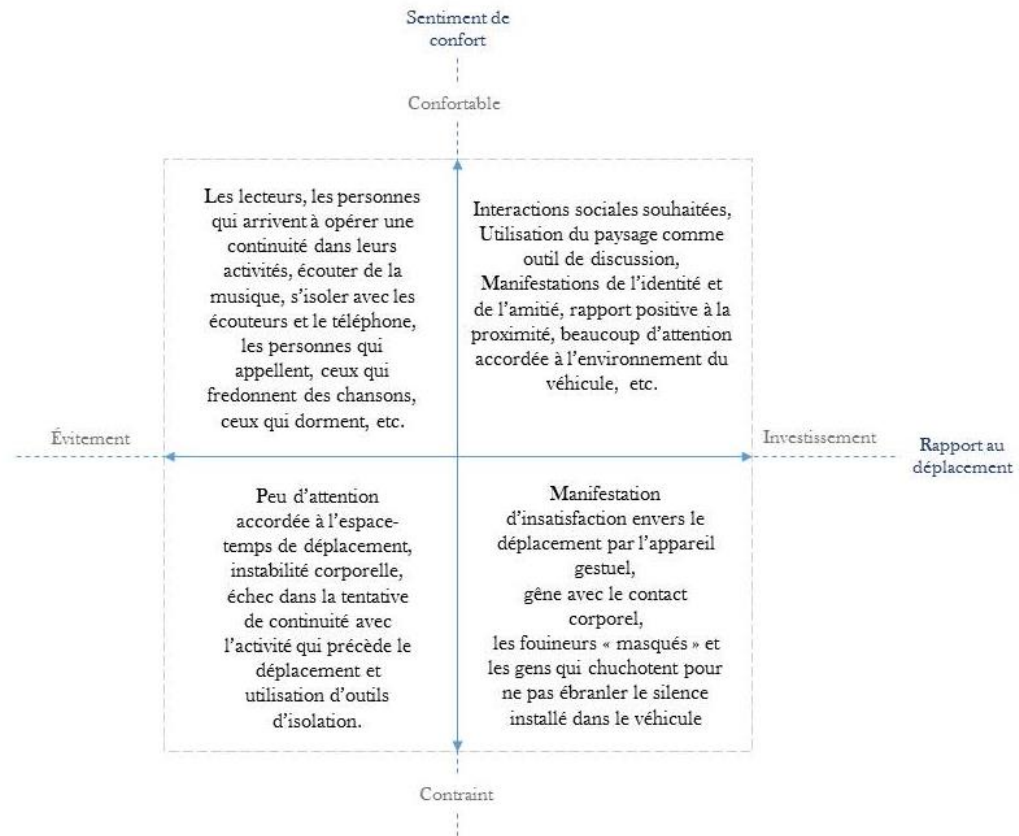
Sentiment de confort

Confortable

Les lecteurs, les personnes qui arrivent à opérer une continuité dans leurs activités, écouter de la musique, s'isoler avec les écouteurs et le téléphone, les personnes qui appellent, ceux qui fredonnent des chansons, ceux qui dorment, etc.

Interactions sociales souhaitées, Utilisation du paysage comme outil de discussion, Manifestations de l'identité et de l'amitié, rapport positive à la proximité, beaucoup d'attention accordée à l'environnement du véhicule, etc.

Évitement

Investissement

Rapport au déplacement

Peu d'attention accordée à l'espace-temps de déplacement, instabilité corporelle, échec dans la tentative de continuité avec l'activité qui précède le déplacement et utilisation d'outils d'isolation.

Manifestation d'insatisfaction envers le déplacement par l'appareil gestuel,
gêne avec le contact corporel,
les fouineurs « masqués » et les gens qui chuchotent pour ne pas ébranler le silence installé dans le véhicule

Contraint